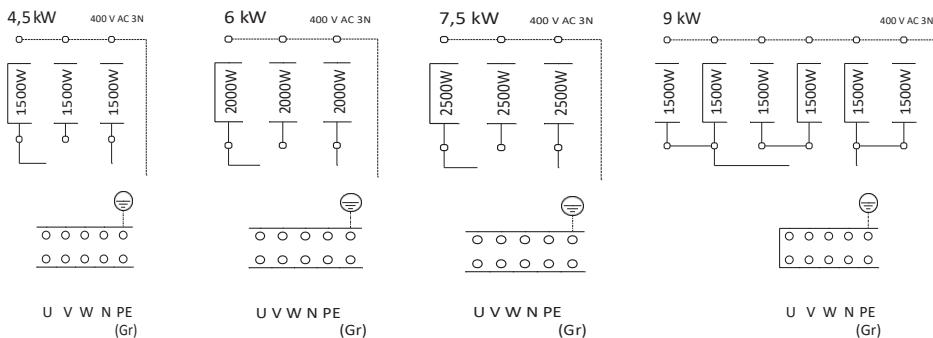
4,5 kW 400 V AC 3N

1500W
1500W
1500W

U V W N PE
(Gr)

6 kW 400 V AC 3N

2000W
2000W
2000W

U V W N PE
(Gr)

7,5 kW 400 V AC 3N

2500W
2500W
2500W

U V W N PE
(Gr)

9 kW 400 V AC 3N

1500W
1500W
1500W
1500W
1500W
1500W

U V W N PE
(Gr)